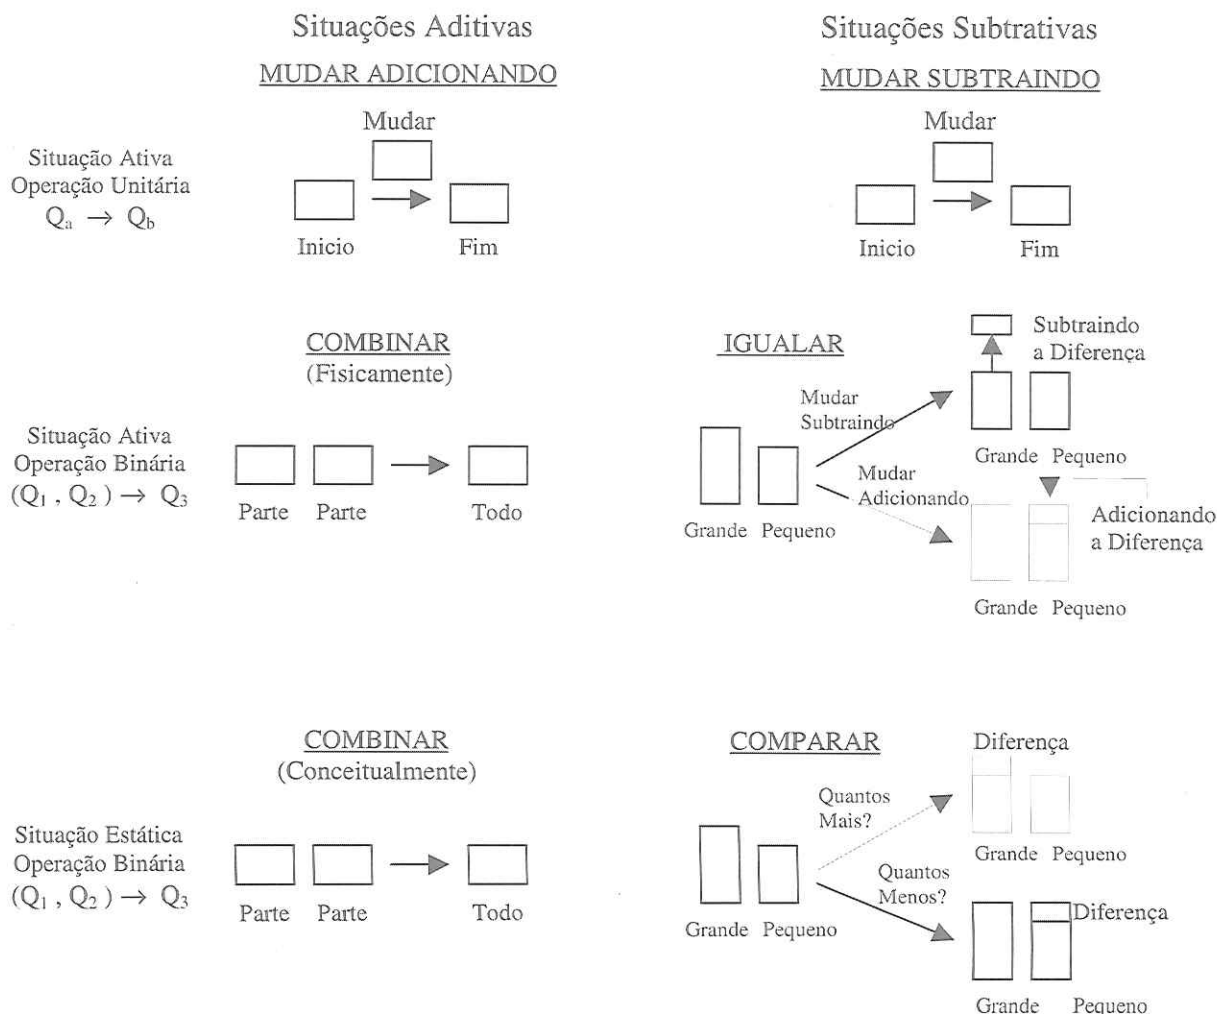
Situações Aditivas

MUDAR ADICIONANDO

Situação Ativa
Operação Unitária
$Q_a \rightarrow Q_b$

Mudar

Inicio

Fim

Situações Subtrativas

MUDAR SUBTRAINDO

Mudar

Inicio

Fim

COMBINAR
(Fisicamente)

Situação Ativa
Operação Binária
$(Q_1, Q_2) \rightarrow Q_3$

Parte Parte

Todo

IGUALAR

Mudar
Subtraindo

Subtraindo
a Diferença

Grande Pequeno

Mudar
Adicionando

Grande Pequeno

Adicionando
a Diferença

Grande Pequeno

COMBINAR
(Conceitualmente)

Situação Estática
Operação Binária
$(Q_1, Q_2) \rightarrow Q_3$

Parte Parte

Todo

COMPARAR

Diferença

Quantos
Mais?

Grande Pequeno

Quantos
Menos?

Grande Pequeno

Diferença

Grande Pequeno